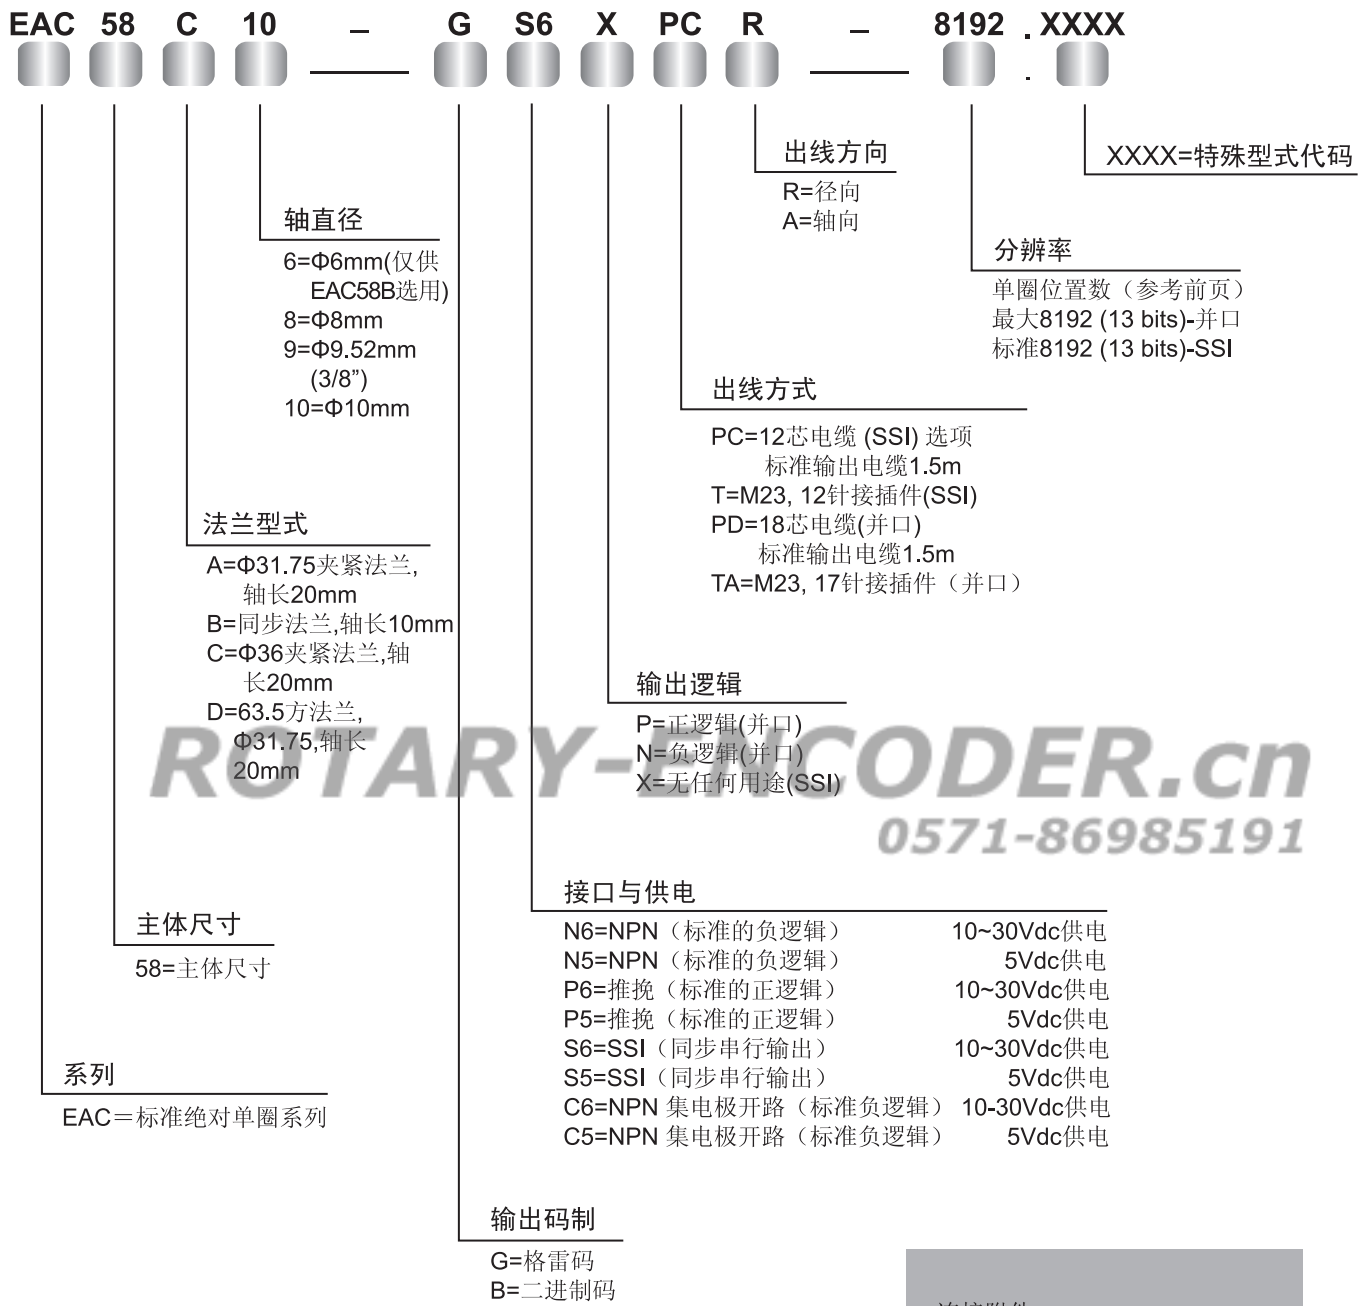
EAC 58 C 10 – G S6 X PC R – 8192 . XXXX

出线方向
R=径向
A=轴向

XXXX=特殊型式代码

轴直径
6=Φ6mm(仅供EAC58B选用)
8=Φ8mm
9=Φ9.52mm (3/8")
10=Φ10mm

分辨率
单圈位置数（参考前页）
最大8192 (13 bits)-并口
标准8192 (13 bits)-SSI

出线方式
PC=12芯电缆 (SSI) 选项
标准输出电缆1.5m
T=M23, 12针接插件(SSI)
PD=18芯电缆(并口)
标准输出电缆1.5m
TA=M23, 17针接插件（并口）

法兰型式
A=Φ31.75夹紧法兰, 轴长20mm
B=同步法兰,轴长10mm
C=Φ36夹紧法兰,轴长20mm
D=63.5方法兰, Φ31.75,轴长20mm

输出逻辑
P=正逻辑(并口)
N=负逻辑(并口)
X=无任何用途(SSI)

ROTARY-ENCODER.cn
0571-86985191

接口与供电
| | |
|---|---|
| N6=NPN（标准的负逻辑） | 10~30Vdc供电 |
| N5=NPN（标准的负逻辑） | 5Vdc供电 |
| P6=推挽（标准的正逻辑） | 10~30Vdc供电 |
| P5=推挽（标准的正逻辑） | 5Vdc供电 |
| S6=SSI（同步串行输出） | 10~30Vdc供电 |
| S5=SSI（同步串行输出） | 5Vdc供电 |
| C6=NPN 集电极开路（标准负逻辑） | 10-30Vdc供电 |
| C5=NPN 集电极开路（标准负逻辑） | 5Vdc供电 |

主体尺寸
58=主体尺寸

系列
EAC=标准绝对单圈系列

输出码制
G=格雷码
B=二进制码

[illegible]